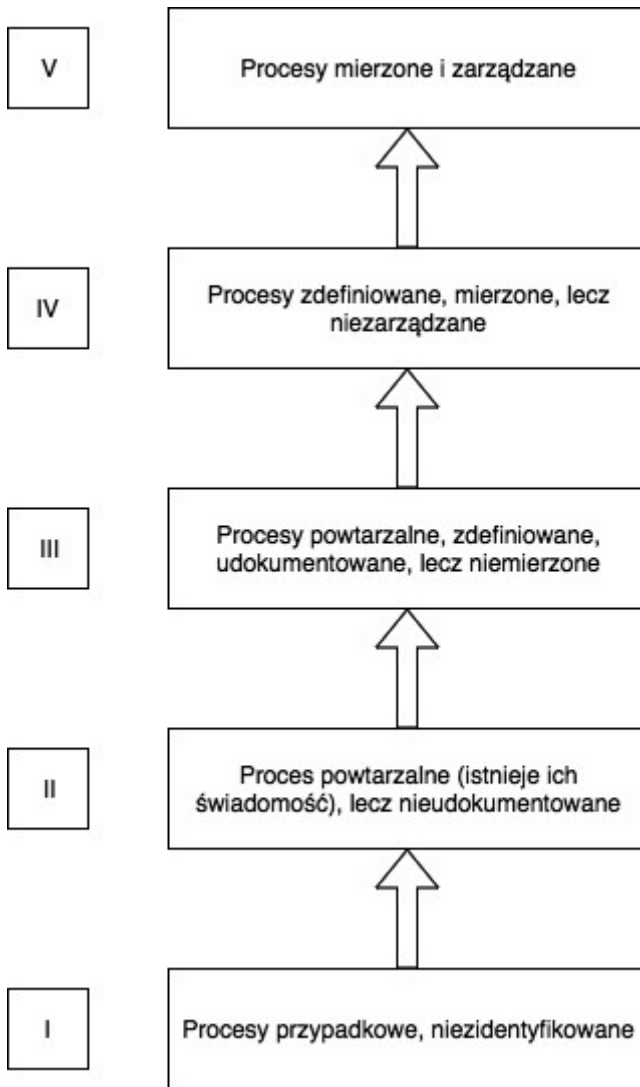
V

Procesy mierzone i zarządzane

IV

Procesy zdefiniowane, mierzone, lecz niezarządzane

III

Procesy powtarzalne, zdefiniowane, udokumentowane, lecz niemierzone

II

Proces powtarzalne (istnieje ich świadomość), lecz nieudokumentowane

I

Procesy przypadkowe, niezidentyfikowane